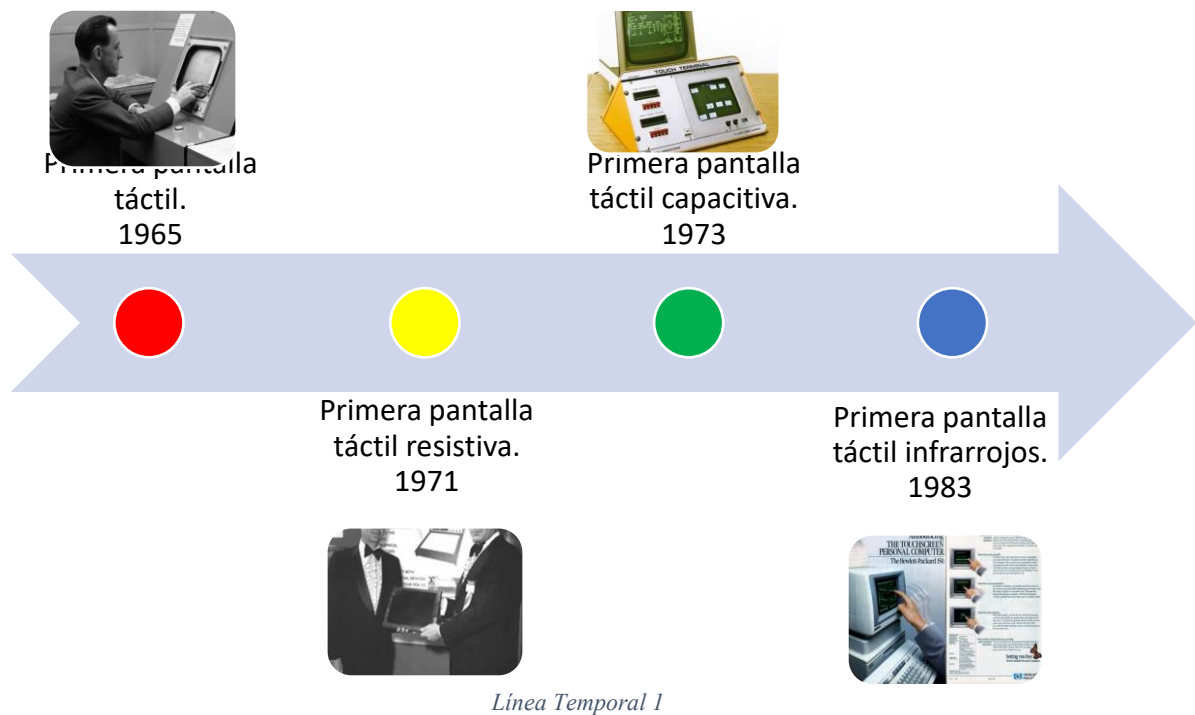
Primera pantalla táctil. 1965

TOUCH TERMINAL

Primera pantalla táctil capacitiva. 1973

Primera pantalla táctil resistiva. 1971

Primera pantalla táctil infrarrojos. 1983

THE TOUCHSCREEN PERSONAL COMPUTER
The Hewlett-Packard 150

Línea Temporal 1